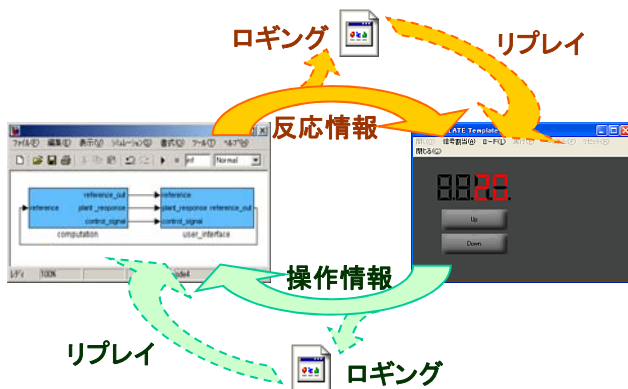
ロギング

リプレイ

反応情報

ファイル(F) 編集(E) 表示(V) シミュレーション(S) 書式(O) ツール(T) ヘルプ(H)

inf

Normal

reference_out

reference

reference

plant_response

plant_response reference_out

control_signal

control_signal

computation

user_interface

レディ

100%

ode4

LATE Template

閉じる(Q)

8.8.28.

Up

Down

操作情報

リプレイ

ロギング